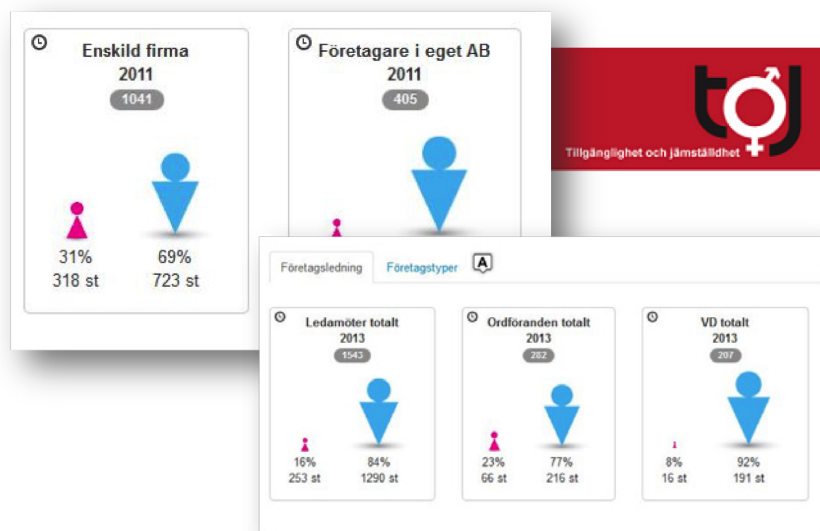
Enskild firma
2011
1041

31%
318 st

69%
723 st

Företagare i eget AB
2011
405

Tillgänglighet och jämställdhet

Företagsledning
Företagstyper

Ledamöter totalt
2013
1543

16%
253 st

84%
1290 st

Ordföranden totalt
2013
282

23%
66 st

77%
216 st

VD totalt
2013
207

8%
16 st

92%
191 st